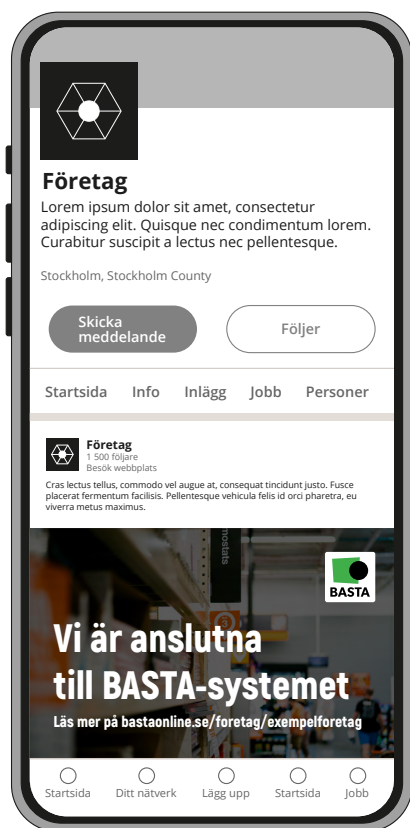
Företag

Lorem ipsum dolor sit amet, consectetur adipiscing elit. Quisque nec condimentum lorem. Curabitur suscipit a lectus nec pellentesque.

Stockholm, Stockholm County

Skicka meddelande

Följer

Startsida Info Inlägg Jobb Personer

Företag
1 500 följare
Besök webbplats

Cras lectus tellus, commodo vel augue at, consequat tincidunt justo. Fusce placerat fermentum facilisis. Pellentesque vehicula felis id orci pharetra, in viverra metus maximus.

BASTA

Vi är anslutna till BASTA-systemet

Läs mer på bastaonline.se/foretag/exempelforetag

Startsida Ditt nätverk Lägg upp Startsida Jobb